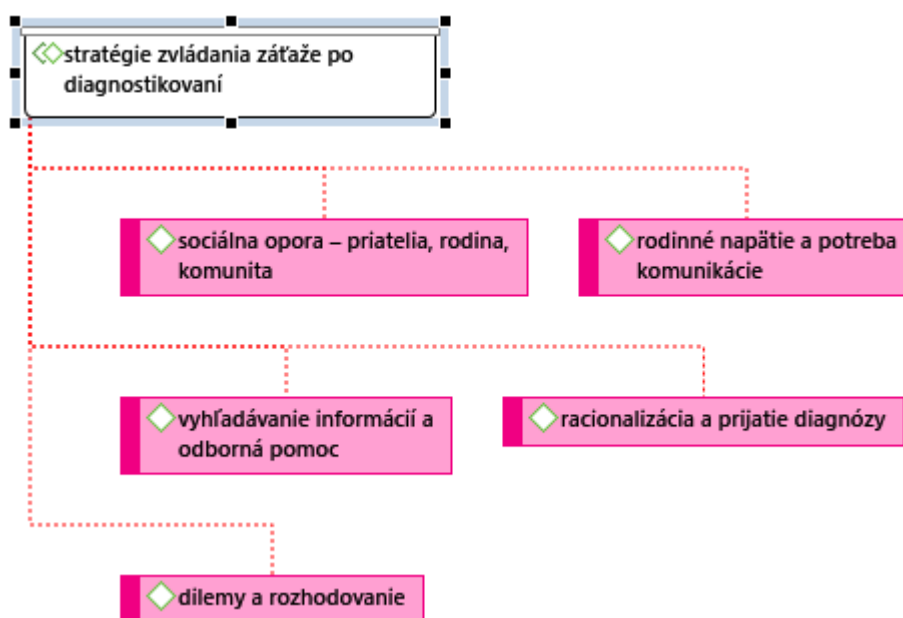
stratégie zvládania záťaže po diagnostikovaní

sociálna opora – priatelia, rodina, komunita

rodinné napätie a potreba komunikácie

vyhľadávanie informácií a odborná pomoc

racionalizácia a prijatie diagnózy

dilemy a rozhodovanie